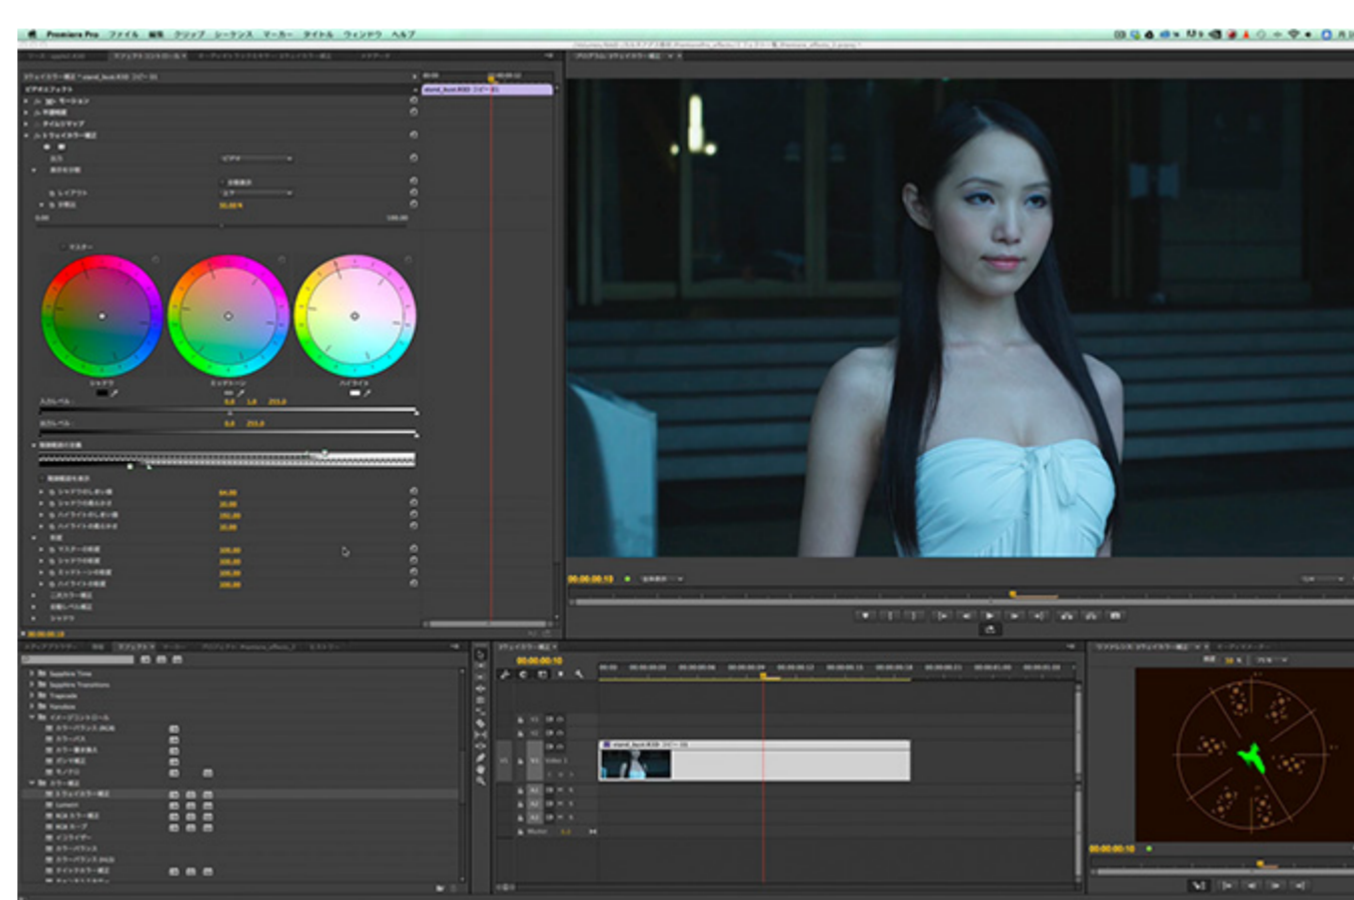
Premiere Pro ファイル 編集 クリップ シーケンス マーカー タイトル ウィンドウ ヘルプ

ビデオエフェクト

シャドウ
ミッドトーン
ハイライト

00:00:00:10

00:00:00:10

00:00:00:10

Sapphire Time
Sapphire Transitions
Trapcode
Transitions
イメージコントロール
カラー補正
Lumetri